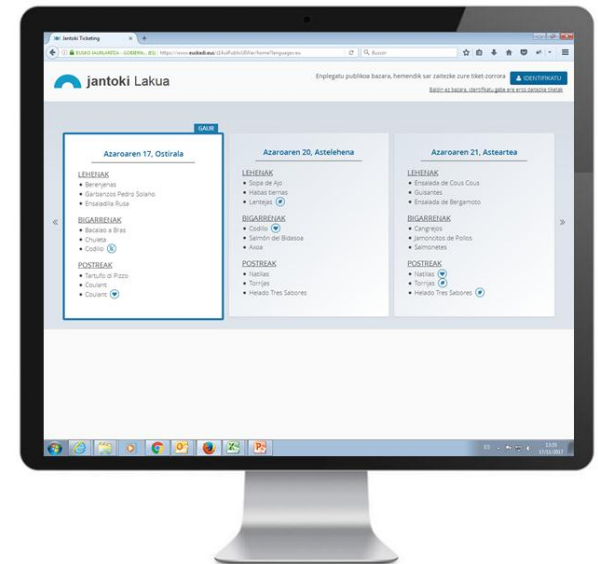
Jantoki Ticketing

EUSKO JAURLARITZA - GOBIERNO... (ES) https://www.euskadi.eus/...

Bilatu

jantoki Lakua

Enplegatu publikoa bazara, hemendik sar zaitezke zure tiket-zorrora

IDENTIFIKATU

Baldin ez bazara, identifikatu gabe ere eros dezazke tiketak

GAUR

Azaroaren 17, Ostirala

LEHENAK
• Berenjenas
• Garbanzos Pedro Solano
• Ensaladilla Rusa

BIGARRENAK
• Bacalao a Bras
• Chuleta
• Codillo

POSTREAK
• Tartufo di Pizzo
• Coulant
• Coulant

Azaroaren 20, Astelehena

LEHENAK
• Sopa de Ajo
• Habas tiernas
• Lentejas

BIGARRENAK
• Codillo
• Salmón del Bidasoa
• Asoa

POSTREAK
• Natillas
• Torrijas
• Helado Tres Sabores

Azaroaren 21, Asteartea

LEHENAK
• Ensalada de Cous Cous
• Guisantes
• Ensalada de Bergamoto

BIGARRENAK
• Cangrejos
• Jamoncitos de Pollos
• Salmonetes

POSTREAK
• Natillas
• Torrijas
• Helado Tres Sabores

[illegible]